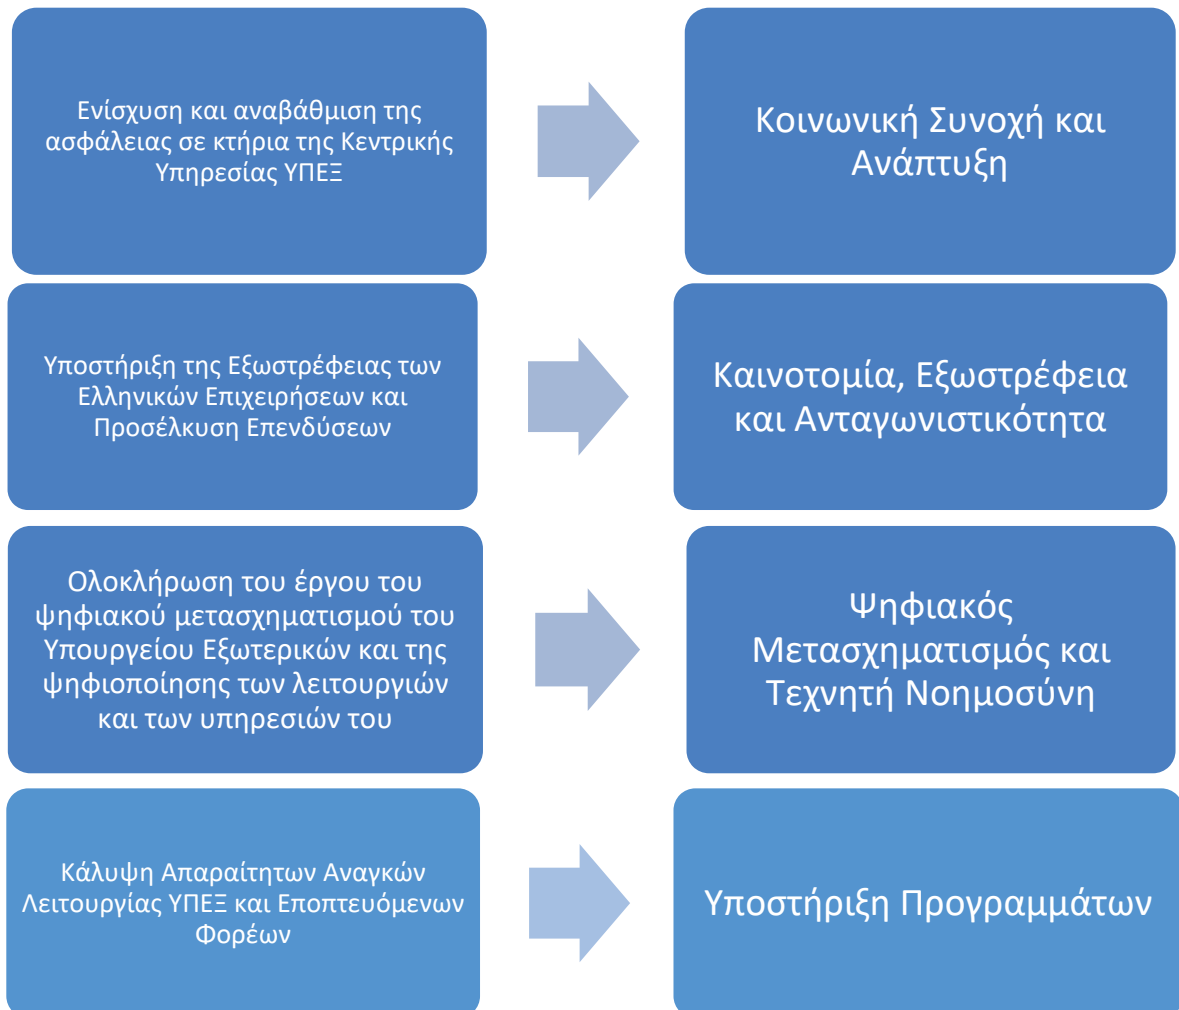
Ενίσχυση και αναβάθμιση της ασφάλειας σε κτήρια της Κεντρικής Υπηρεσίας ΥΠΕΞ

Κοινωνική Συνοχή και Ανάπτυξη

Υποστήριξη της Εξωστρέφειας των Ελληνικών Επιχειρήσεων και Προσέλκυση Επενδύσεων

Καινοτομία, Εξωστρέφεια και Ανταγωνιστικότητα

Ολοκλήρωση του έργου του ψηφιακού μετασχηματισμού του Υπουργείου Εξωτερικών και της ψηφιοποίησης των λειτουργιών και των υπηρεσιών του

Ψηφιακός Μετασχηματισμός και Τεχνητή Νοημοσύνη

Κάλυψη Απαραίτητων Αναγκών Λειτουργίας ΥΠΕΞ και Εποπτευόμενων Φορέων

Υποστήριξη Προγραμμάτων